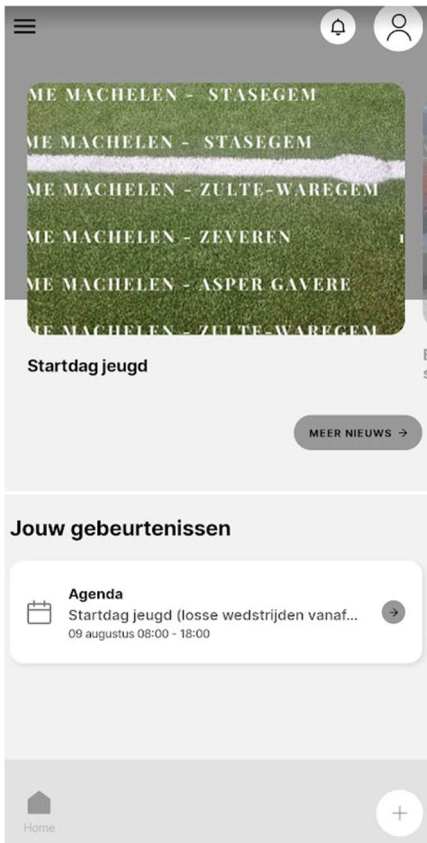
ME MACHELEN - STASEGEM
ME MACHELEN - STASEGEM
ME MACHELEN - ZULTE-WAREGEM
ME MACHELEN - ZEVEREN
ME MACHELEN - ASPER GAVERE
ME MACHELEN - ZULTE-WAREGEM

Startdag jeugd

MEER NIEUWS →

Jouw gebeurtenissen

Agenda
Startdag jeugd (losse wedstrijden vanaf...
09 augustus 08:00 - 18:00

Home